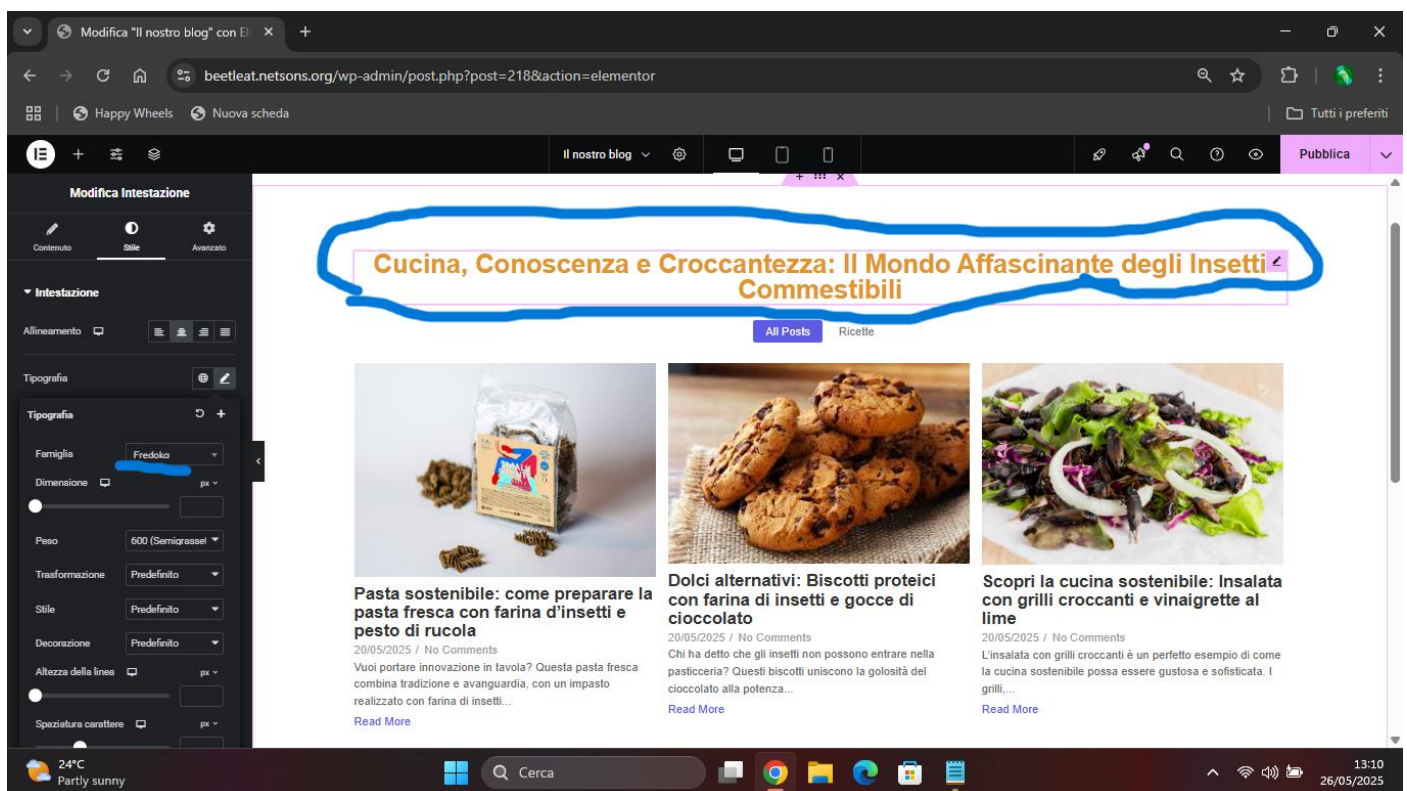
Modifica "Il nostro blog" con El ×

beetleat.netsons.org/wp-admin/post.php?post=218&action=elementor

Happy Wheels Nuova scheda

Tutti i preferiti

Il nostro blog

Pubblica

Modifica Intestazione

Contenuto Stile Avanzato

Intestazione

Allineamento

Tipografia

Tipografia

Famiglia Fredoka

Dimensione px

Peso 600 (Semigrasset

Trasformazione Predefinito

Stile Predefinito

Decorazione Predefinito

Altezza della linea px

Spaziatura carattere px

Cucina, Conoscenza e Croccantezza: Il Mondo Affascinante degli Insetti Commestibili

All Posts Ricette

Pasta sostenibile: come preparare la pasta fresca con farina d'insetti e pesto di rucola
20/05/2025 / No Comments
Vuoi portare innovazione in tavola? Questa pasta fresca combina tradizione e avanguardia, con un impasto realizzato con farina di insetti...
Read More

Dolci alternativi: Biscotti proteici con farina di insetti e gocce di cioccolato
20/05/2025 / No Comments
Chi ha detto che gli insetti non possono entrare nella pasticceria? Questi biscotti uniscono la golosità del cioccolato alla potenza...
Read More

Scopri la cucina sostenibile: Insalata con grilli croccanti e vinaigrette al lime
20/05/2025 / No Comments
L'insalata con grilli croccanti è un perfetto esempio di come la cucina sostenibile possa essere gustosa e sofisticata. I grilli,...
Read More

24°C Partly sunny

Cerca

13:10 26/05/2025